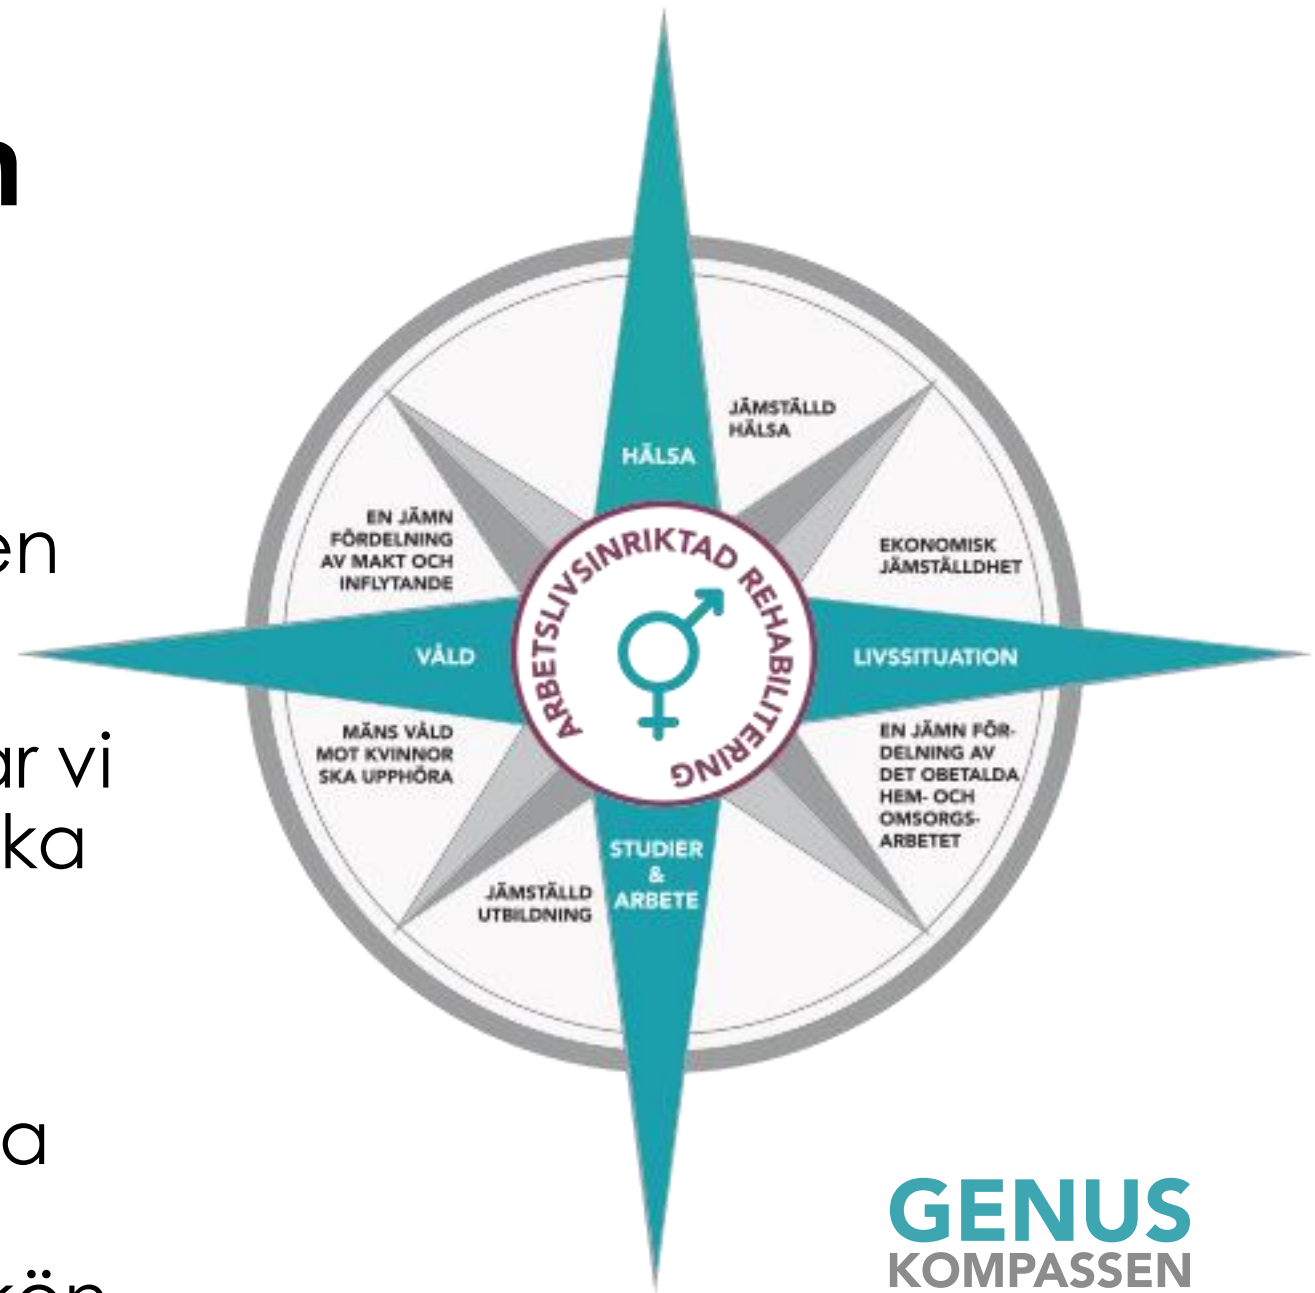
n

en

ar vi
ka

a

kön

HÄLSA

JÄMSTÄLLD HÄLSA

EN JÄMN FÖRDELNING AV MAKT OCH INFLYTANDE

EKONOMISK JÄMSTÄLLDHET

ARBETSLIVSINRIKTAD REHABILITERING

VÅLD

LIVSSITUATION

MÄNS VÅLD MOT KVINNOR SKA UPPHÖRA

EN JÄMN FÖRDELNING AV DET OBETALDA HEM- OCH OMSORGSARBETET

STUDIER & ARBETE

JÄMSTÄLLD UTBILDNING

GENUS KOMPASSEN